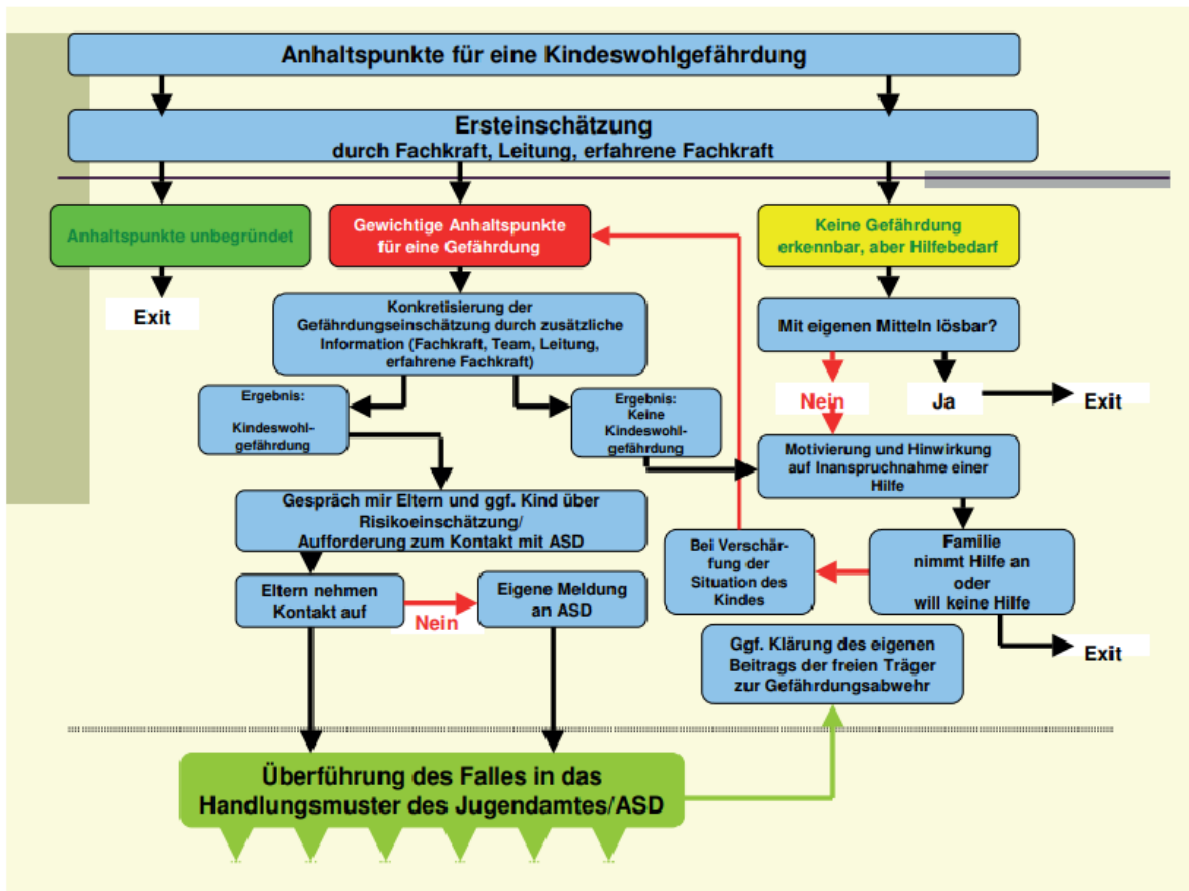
Anhaltspunkte für eine Kindeswohlgefährdung

Ersteinschätzung
durch Fachkraft, Leitung, erfahrene Fachkraft

Anhaltspunkte unbegründet

Exit

Gewichtige Anhaltspunkte für eine Gefährdung

Keine Gefährdung erkennbar, aber Hilfebedarf

Konkretisierung der Gefährdungseinschätzung durch zusätzliche Information (Fachkraft, Team, Leitung, erfahrene Fachkraft)

Mit eigenen Mitteln lösbar?

Ergebnis:
Kindeswohlgefährdung

Ergebnis:
Keine Kindeswohlgefährdung

Nein

Ja

Exit

Motivierung und Hinwirkung auf Inanspruchnahme einer Hilfe

Gespräch mir Eltern und ggf. Kind über Risikoeinschätzung/ Aufforderung zum Kontakt mit ASD

Bei Verschärfung der Situation des Kindes

Familie nimmt Hilfe an oder will keine Hilfe

Eltern nehmen Kontakt auf

Nein

Eigene Meldung an ASD

Exit

Ggf. Klärung des eigenen Beitrags der freien Träger zur Gefährdungsabwehr

Überführung des Falles in das Handlungsmuster des Jugendamtes/ASD